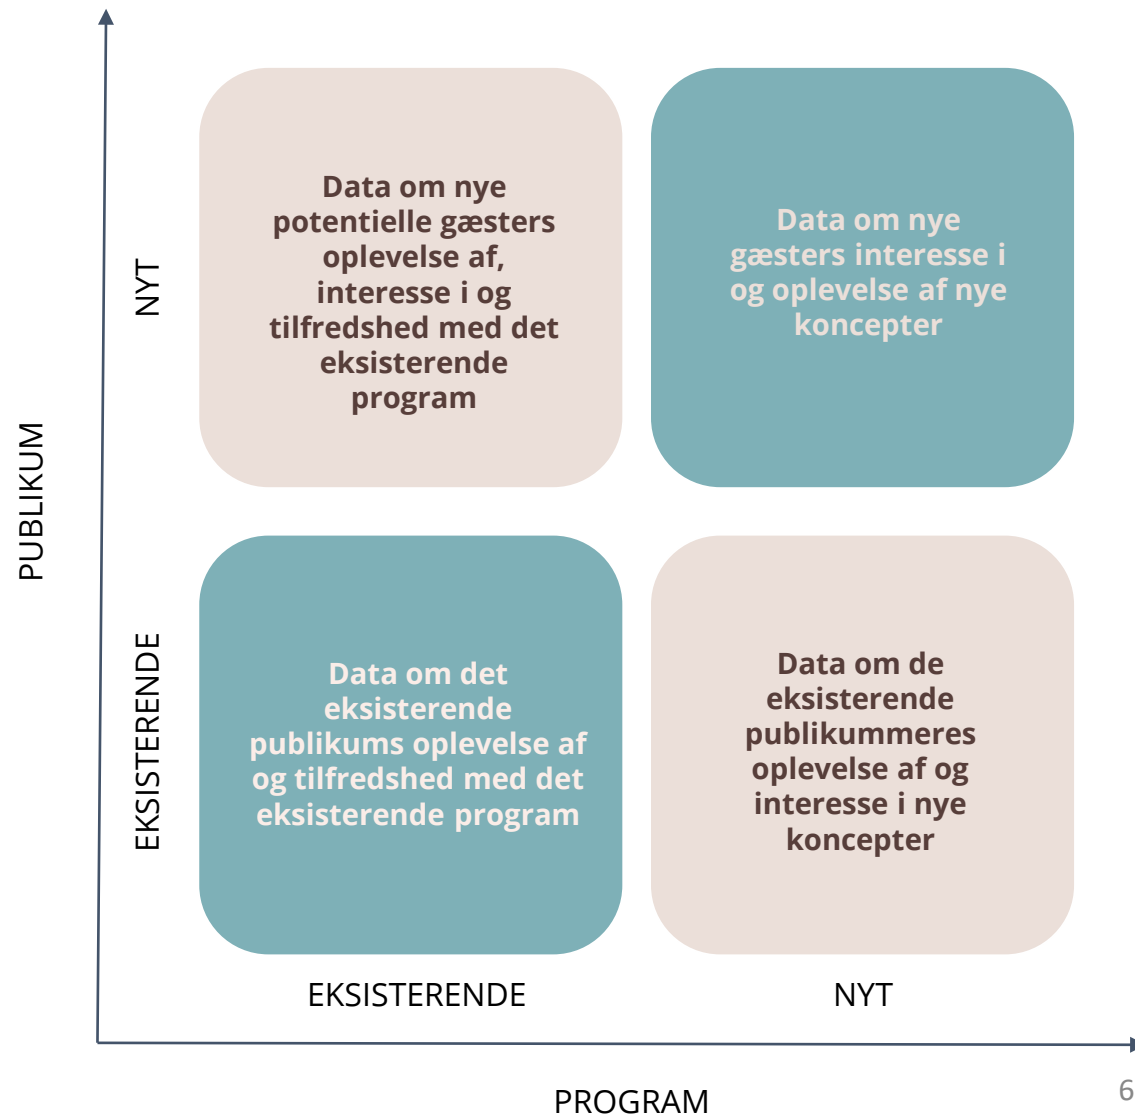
PUBLIKUM

NYT

Data om nye potentielle gæsters oplevelse af, interesse i og tilfredshed med det eksisterende program

Data om nye gæsters interesse i og oplevelse af nye koncepter

EKSISTERENDE

Data om det eksisterende publikums oplevelse af og tilfredshed med det eksisterende program

Data om de eksisterende publikummeres oplevelse af og interesse i nye koncepter

EKSISTERENDE

NYT

PROGRAM

6